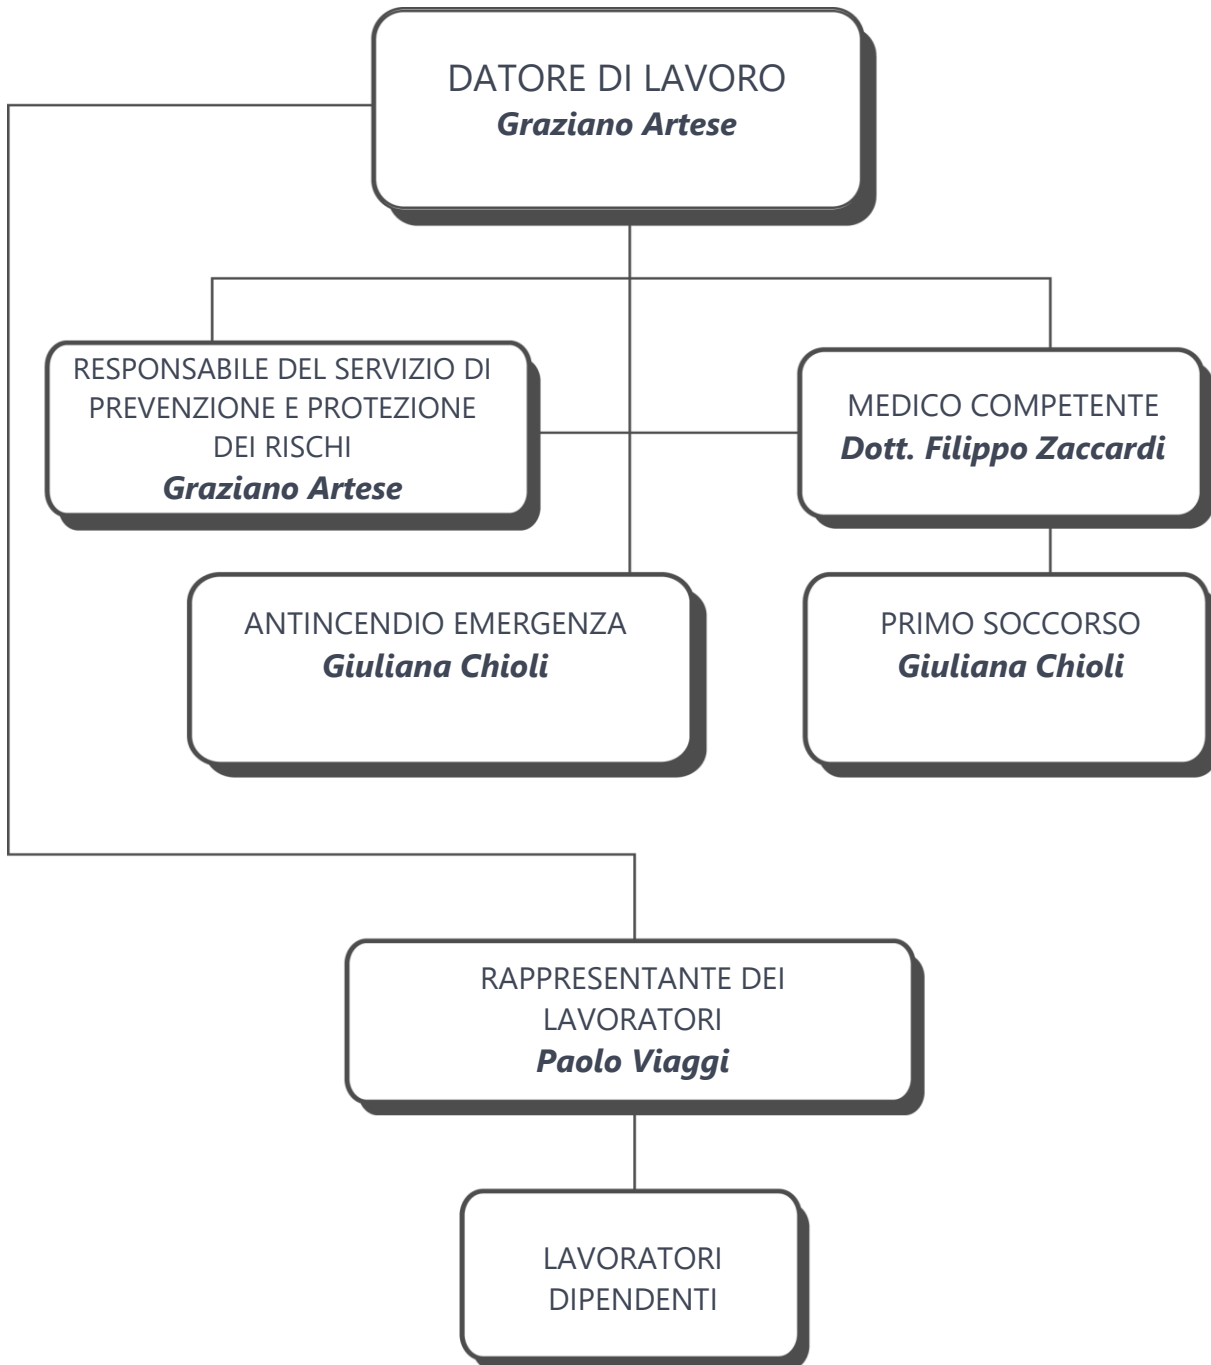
DATORE DI LAVORO
Graziano Artese

RESPONSABILE DEL SERVIZIO DI PREVENZIONE E PROTEZIONE DEI RISCHI
Graziano Artese

MEDICO COMPETENTE
Dott. Filippo Zaccardi

ANTINCENDIO EMERGENZA
Giuliana Chioli

PRIMO SOCCORSO
Giuliana Chioli

RAPPRESENTANTE DEI LAVORATORI
Paolo Viaggi

LAVORATORI DIPENDENTI